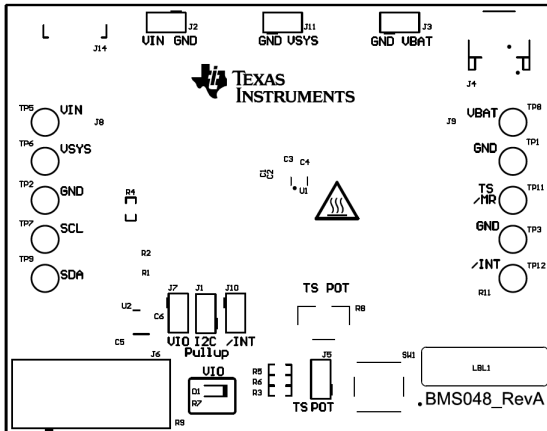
J14
J2
VIN GND
J11
GND VSYS
J3
GND VBAT
J4
TEXAS INSTRUMENTS
TP5 VIN
J8
TP6 VSYS
TP2 GND
R4
TP7 SCL
TP9 SDA
R2
R1
VBAT TP8
J9
GND TP1
TS /MR TP11
GND TP3
/INT TP12
R11
C3 C4
U1
D2
U2
C6
C5
J6
J7 J1 J10
VIO I2C /INT
Pullup
VIO
D1
R7
R9
TS POT
R8
R5
R6
R3
J5
TS POT
SW1
LBL1
.BMS048_RevA